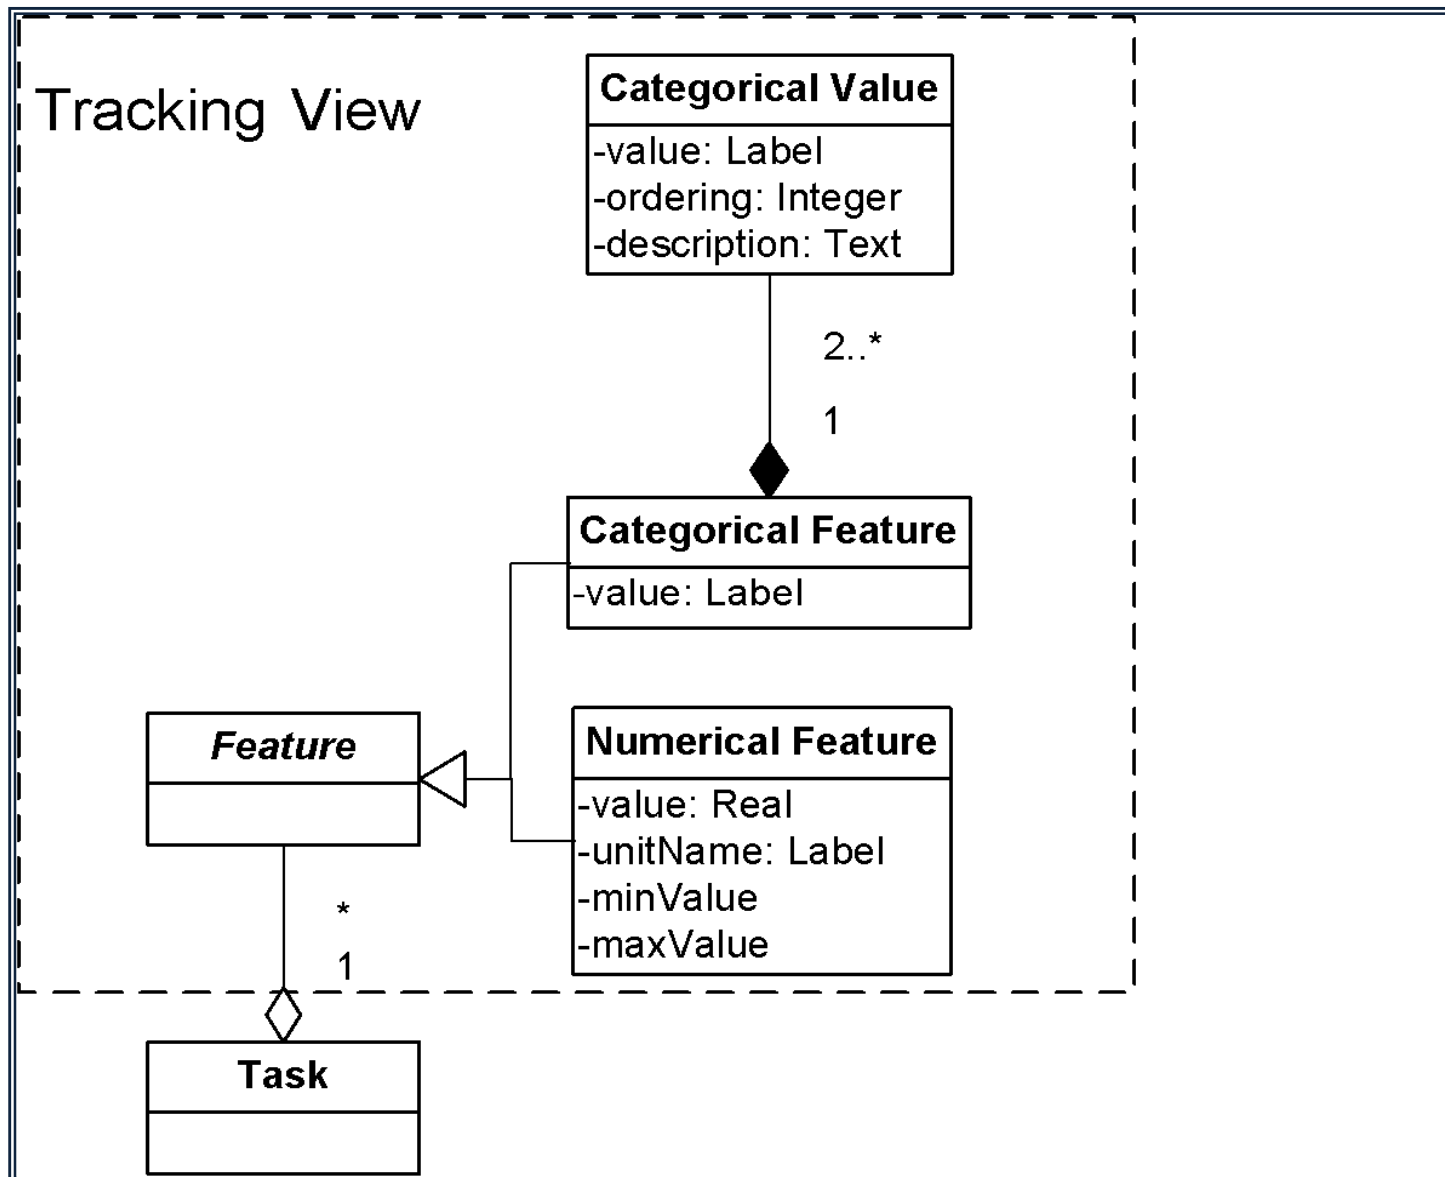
Tracking View

Categorical Value
-value: Label
-ordering: Integer
-description: Text

2..*

1

Categorical Feature
-value: Label

Feature

Numerical Feature
-value: Real
-unitName: Label
-minValue
-maxValue

*

1

Task